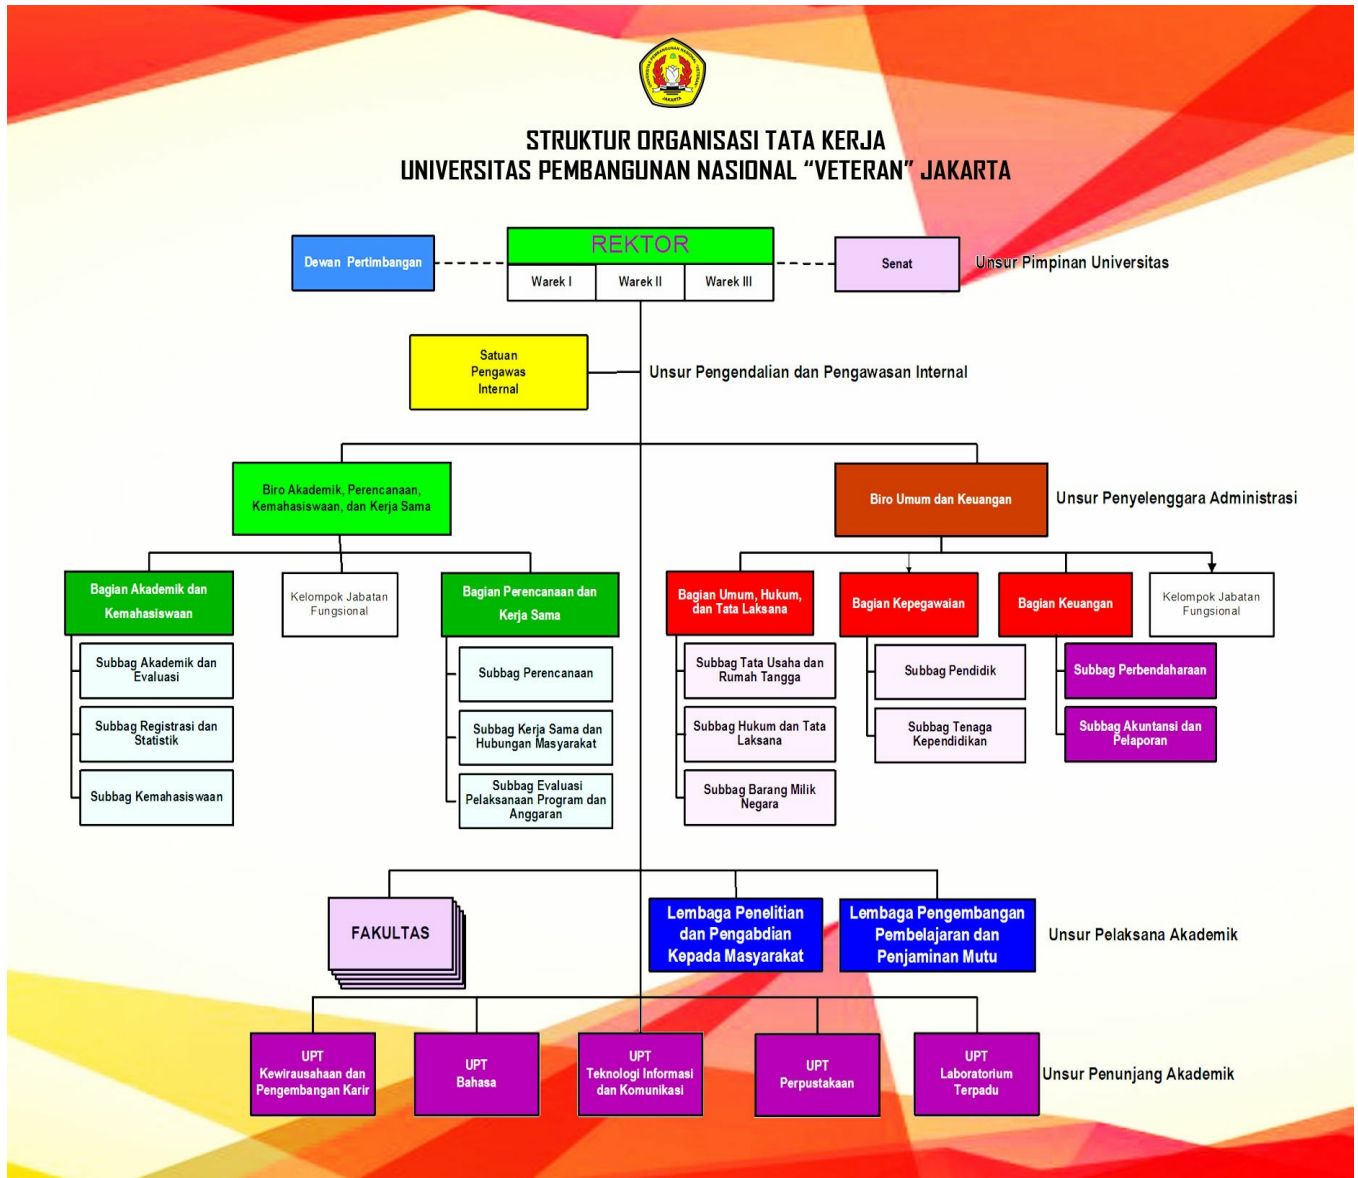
UNIVERSITAS PEMBANGUNAN NASIONAL VETERAN JAKARTA

STRUKTUR ORGANISASI TATA KERJA
UNIVERSITAS PEMBANGUNAN NASIONAL “VETERAN” JAKARTA

Dewan Pertimbangan

REKTOR

Warek I

Warek II

Warek III

Senat

Unsur Pimpinan Universitas

Satuan Pengawas Internal

Unsur Pengendalian dan Pengawasan Internal

Biro Akademik, Perencanaan, Kemahasiswaan, dan Kerja Sama

Biro Umum dan Keuangan

Unsur Penyelenggara Administrasi

Bagian Akademik dan Kemahasiswaan

Kelompok Jabatan Fungsional

Bagian Perencanaan dan Kerja Sama

Subbag Akademik dan Evaluasi

Subbag Registrasi dan Statistik

Subbag Kemahasiswaan

Subbag Perencanaan

Subbag Kerja Sama dan Hubungan Masyarakat

Subbag Evaluasi Pelaksanaan Program dan Anggaran

Bagian Umum, Hukum, dan Tata Laksana

Bagian Kepegawaian

Bagian Keuangan

Kelompok Jabatan Fungsional

Subbag Tata Usaha dan Rumah Tangga

Subbag Hukum dan Tata Laksana

Subbag Barang Milik Negara

Subbag Pendidik

Subbag Tenaga Kependidikan

Subbag Perbendaharaan

Subbag Akuntansi dan Pelaporan

FAKULTAS

Lembaga Penelitian dan Pengabdian Kepada Masyarakat

Lembaga Pengembangan Pembelajaran dan Penjaminan Mutu

Unsur Pelaksana Akademik

UPT Kewirausahaan dan Pengembangan Karir

UPT Bahasa

UPT Teknologi Informasi dan Komunikasi

UPT Perpustakaan

UPT Laboratorium Terpadu

Unsur Penunjang Akademik